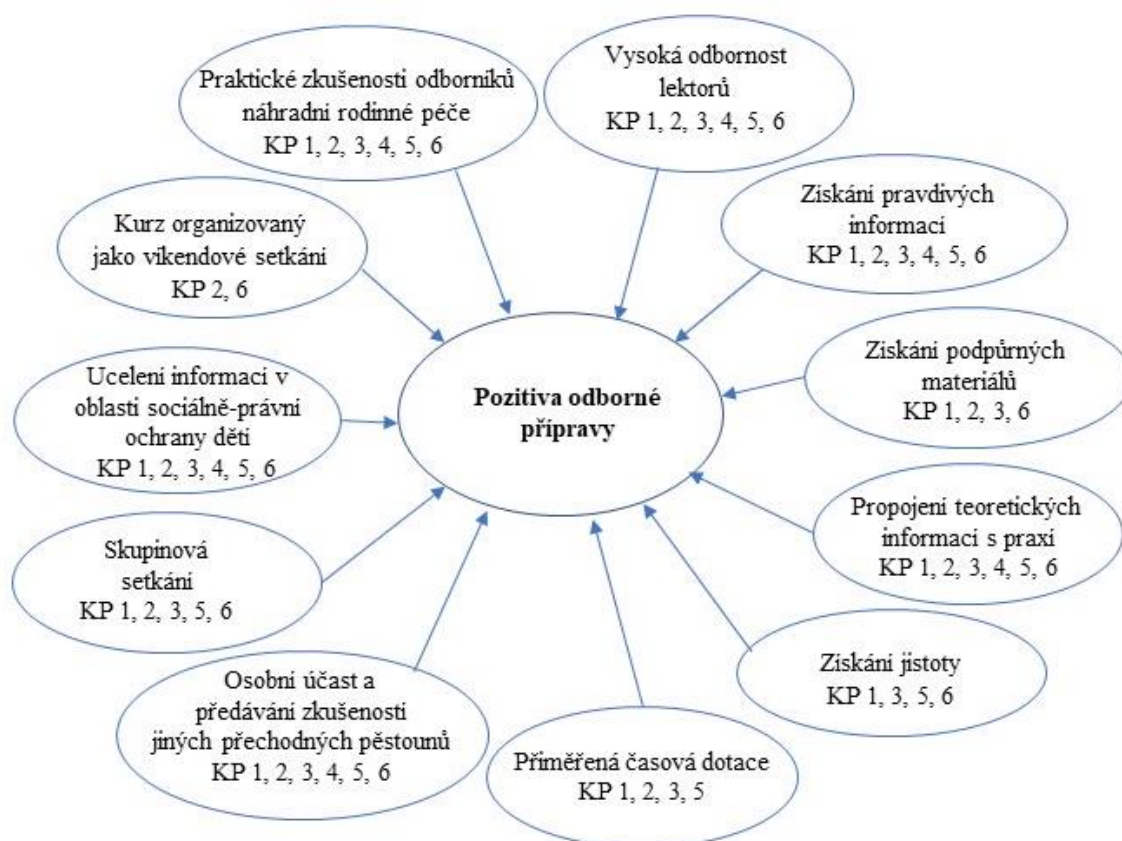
Praktické zkušenosti odborníků náhradní rodinné péče
KP 1, 2, 3, 4, 5, 6

Vysoká odbornost lektorů
KP 1, 2, 3, 4, 5, 6

Získání pravdivých informací
KP 1, 2, 3, 4, 5, 6

Kurz organizovaný jako víkendové setkání
KP 2, 6

Získání podpůrných materiálů
KP 1, 2, 3, 6

Ucelení informací v oblasti sociálně-právní ochrany dětí
KP 1, 2, 3, 4, 5, 6

**Pozitiva odborné přípravy**

Propojení teoretických informací s praxí
KP 1, 2, 3, 4, 5, 6

Skupinová setkání
KP 1, 2, 3, 5, 6

Získání jistoty
KP 1, 3, 5, 6

Osobní účast a předávání zkušeností jiných přechodných pěstounů
KP 1, 2, 3, 4, 5, 6

Přiměřená časová dotace
KP 1, 2, 3, 5